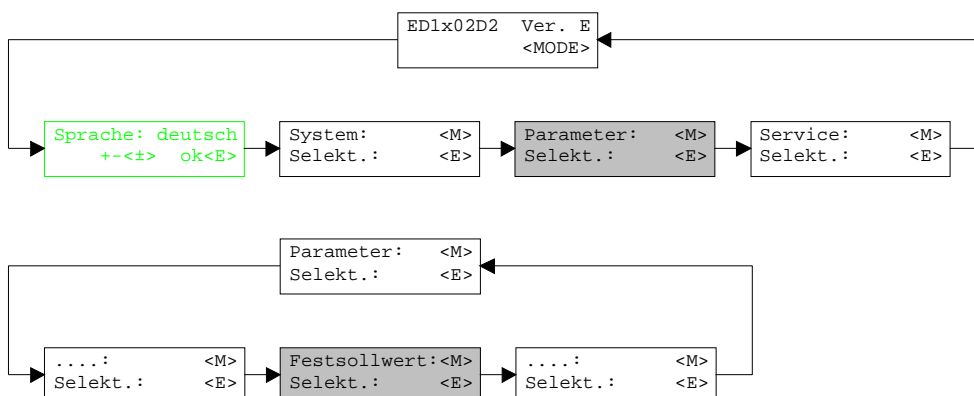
ED1x02D2 Ver. E
<MODE>

Sprache: deutsch
+-<±> ok<E>

System: <M>
Selekt.: <E>

Parameter: <M>
Selekt.: <E>

Service: <M>
Selekt.: <E>

Parameter: <M>
Selekt.: <E>

....: <M>
Selekt.: <E>

Festsollwert:<M>
Selekt.: <E>

....: <M>
Selekt.: <E>